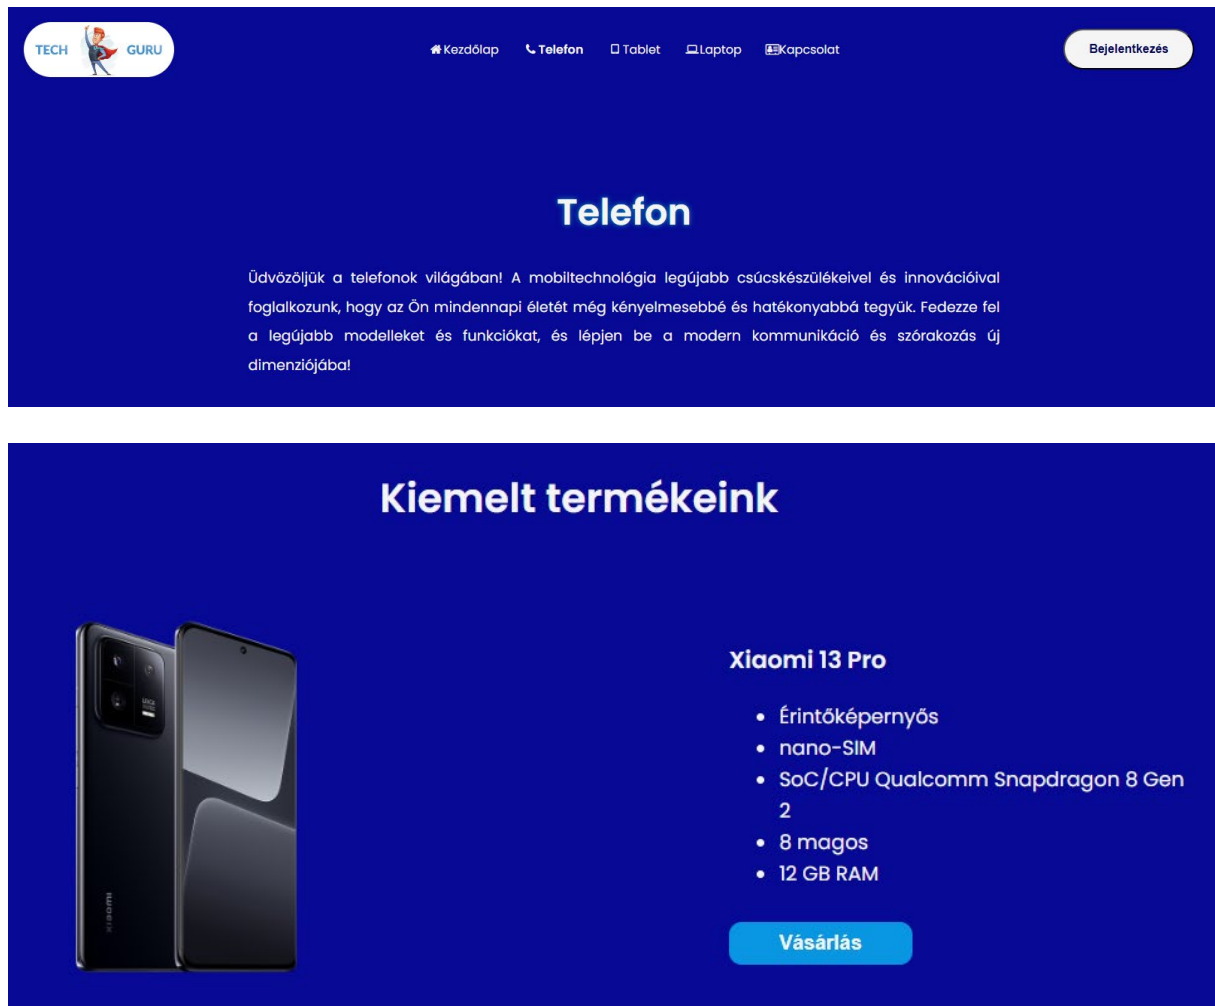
TECH GURU

Kezdőlap Telefon Tablet Laptop Kapcsolat

Bejelentkezés

Telefon

Üdvözöljük a telefonok világában! A mobiltechnológia legújabb csúcskészülékeivel és innovációival foglalkozunk, hogy az Ön mindennapi életét még kényelmesebbé és hatékonyabbá tegyük. Fedezze fel a legújabb modelleket és funkciókat, és lépjen be a modern kommunikáció és szórakozás új dimenziójába!

Kiemelt termékeink

Xiaomi 13 Pro

- Érintőképernyős
- nano-SIM
- SoC/CPU Qualcomm Snapdragon 8 Gen 2
- 8 magos
- 12 GB RAM

Vásárlás